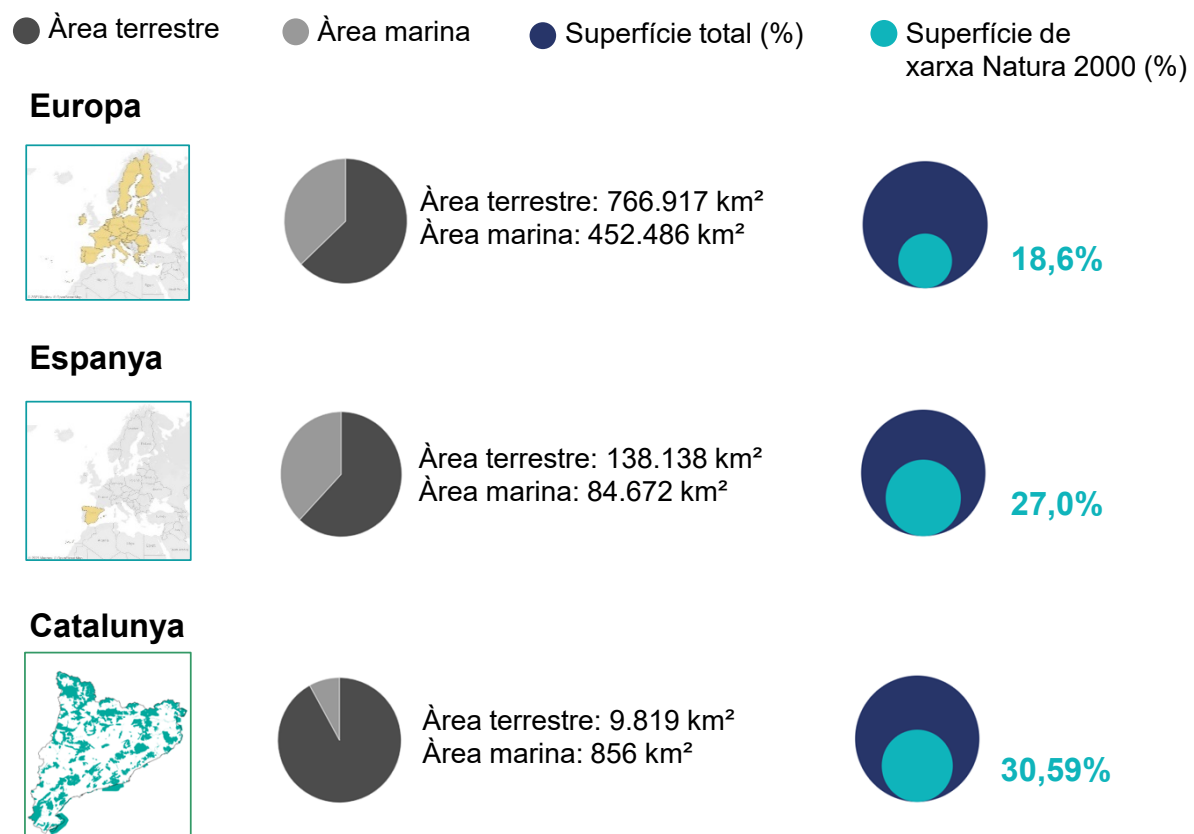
Àrea terrestre
Àrea marina
Superfície total (%)
Superfície de xarxa Natura 2000 (%)

Europa

Àrea terrestre: 766.917 km²
Àrea marina: 452.486 km²

18,6%

Espanya

Àrea terrestre: 138.138 km²
Àrea marina: 84.672 km²

27,0%

Catalunya

Àrea terrestre: 9.819 km²
Àrea marina: 856 km²

30,59%